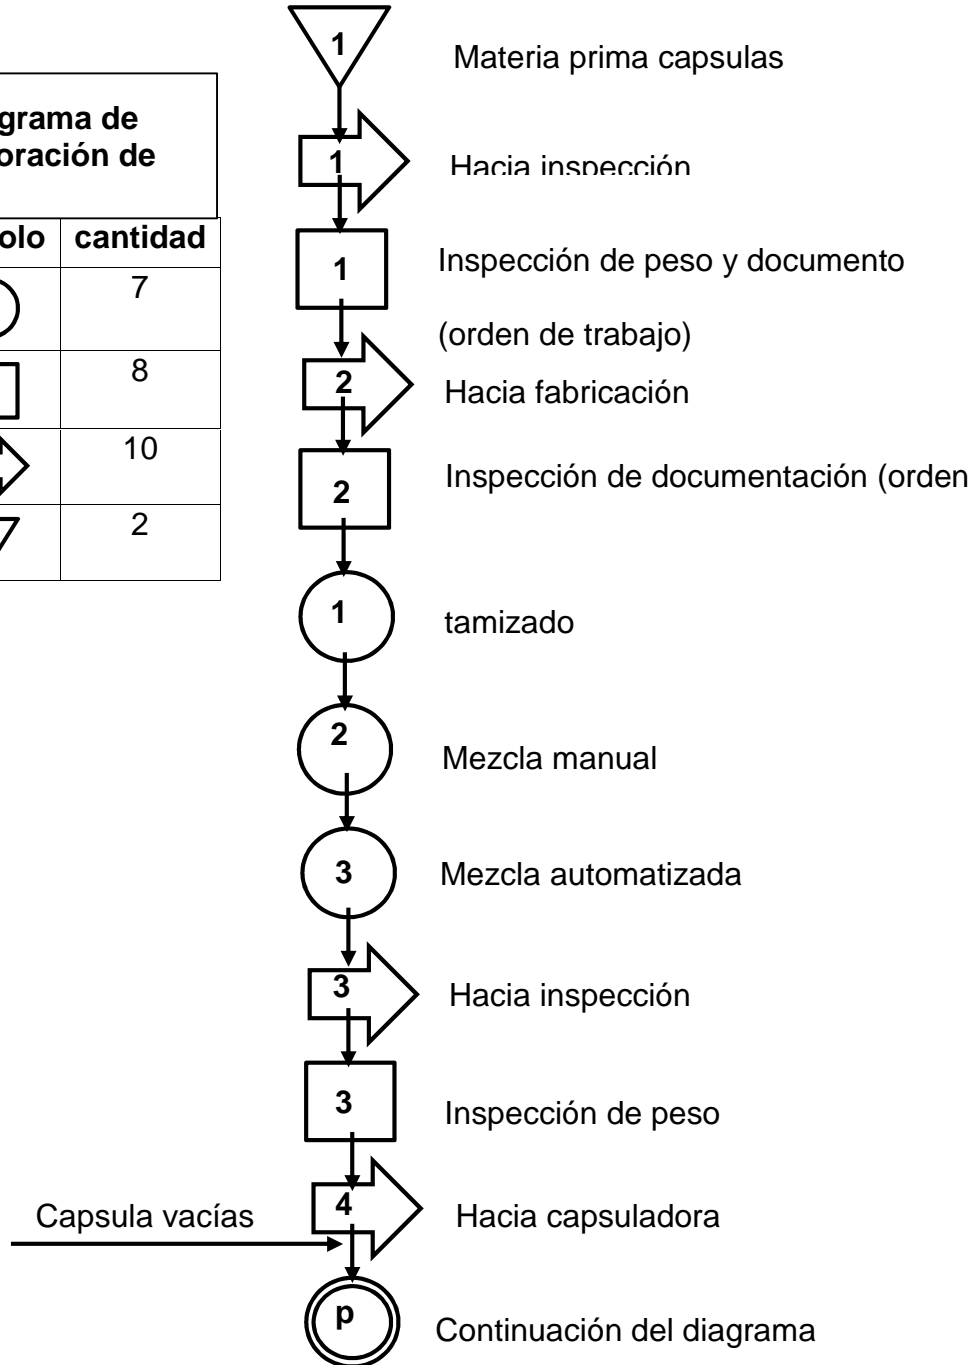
grama de
oración de

| olo | cantidad |
|---|---|
| | 7 |
| | 8 |
| | 10 |
| | 2 |

1 Materia prima capsulas

1 Hacia inspección

1 Inspección de peso y documento (orden de trabajo)

2 Hacia fabricación

2 Inspección de documentación (orden

1 tamizado

2 Mezcla manual

3 Mezcla automatizada

3 Hacia inspección

3 Inspección de peso

Capsula vacías

4 Hacia capsuladora

p Continuación del diagrama